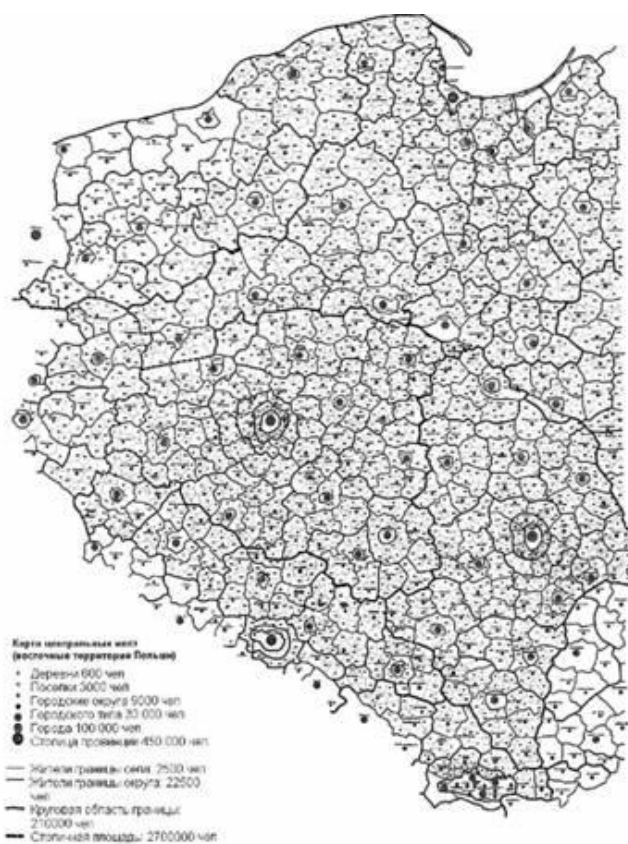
Карта центральных мест
(восточные территории Польши)

Деревни 800 чел
Поселки 3000 чел
Городские округа 9000 чел
Городского типа 30 000 чел
Города 100 000 чел
Столица провинции 450 000 чел

Жители границы села: 2500 чел
Жители границы округа: 22500 чел
Круговая область границы: 210000 чел
Столичная площадь: 2700000 чел